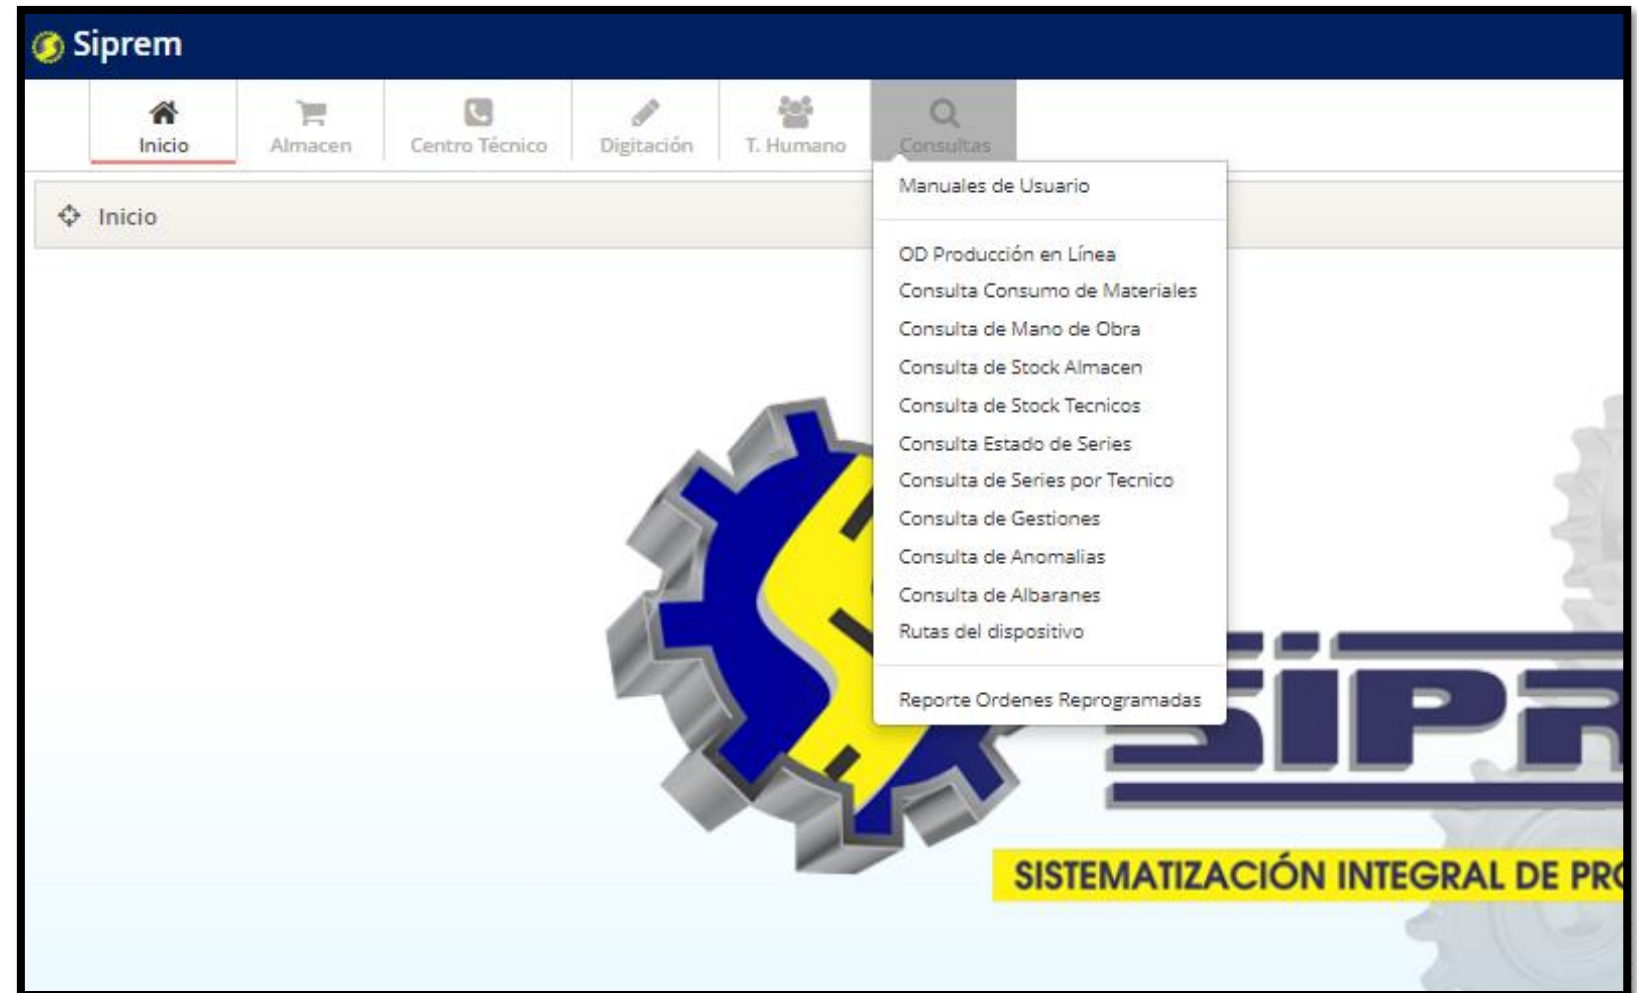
Siprem

Inicio
Almacen
Centro Técnico
Digitación
T. Humano
Consultas

Inicio

Manuales de Usuario

OD Producción en Línea
Consulta Consumo de Materiales
Consulta de Mano de Obra
Consulta de Stock Almacen
Consulta de Stock Tecnicos
Consulta Estado de Series
Consulta de Series por Tecnico
Consulta de Gestiones
Consulta de Anomalias
Consulta de Albaranes
Rutas del dispositivo

Reporte Ordenes Reprogramadas

SIPR

SISTEMATIZACIÓN INTEGRAL DE PR